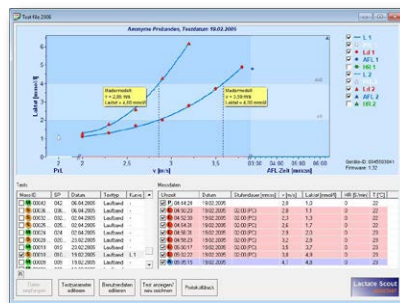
Test file 2006

Anonyme Probanden, Testdatum 19.02.2005

Laktat [mmol/l]

Stufenmodell
v = 2,88 Wkh
Laktat = 4,00 mmol/l

Stufenmodell
v = 3,59 Wkh
Laktat = 4,00 mmol/l

PrL

v [m/s]

AFL Zeit [mmsss]

L 1
L 2
Ld 1
AFL 1
HR 1
L 2
Ld 2
AFL 2
HR 2

Geräte-ID: 004550041
Firmware: 1.32

Tests

Messdaten

Tests empfangen

Testparameter editieren

Benutzerdaten editieren

Test anzeigen/ neu zeichnen

Protokoll drucken

Lactate Scout